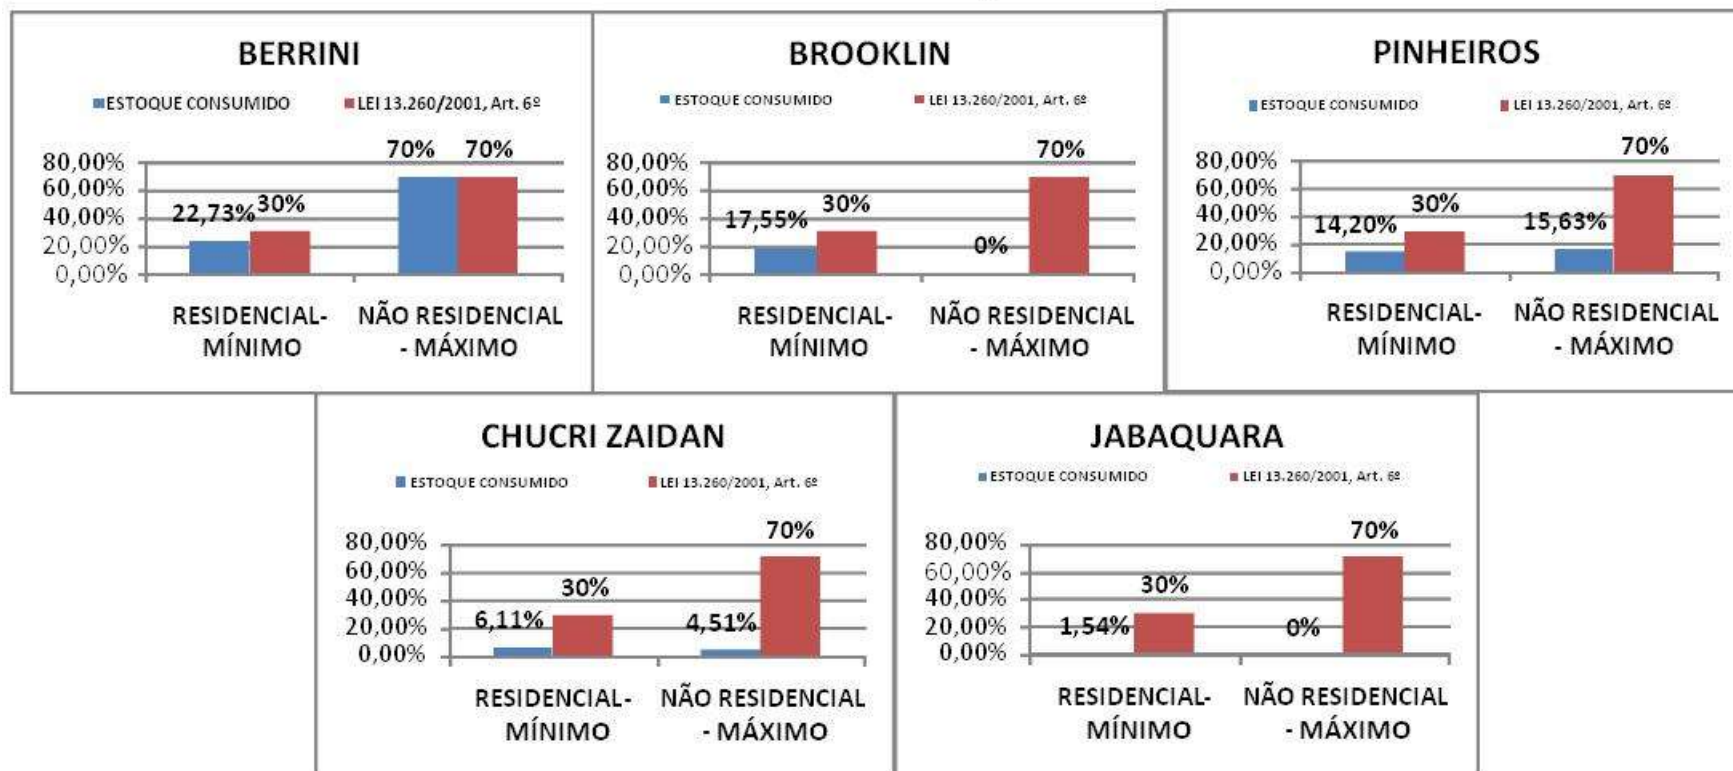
BERRINI

ESTOQUE CONSUMIDO   LEI 13.260/2001, Art. 6º

80,00%
60,00%
40,00%
20,00%
0,00%

22,73%  30%  70%  70%

RESIDENCIAL-MÍNIMO   NÃO RESIDENCIAL - MÁXIMO

BROOKLIN

ESTOQUE CONSUMIDO   LEI 13.260/2001, Art. 6º

80,00%
60,00%
40,00%
20,00%
0,00%

17,55%  30%  0%  70%

RESIDENCIAL-MÍNIMO   NÃO RESIDENCIAL - MÁXIMO

PINHEIROS

ESTOQUE CONSUMIDO   LEI 13.260/2001, Art. 6º

80,00%
60,00%
40,00%
20,00%
0,00%

14,20%  30%  15,63%  70%

RESIDENCIAL-MÍNIMO   NÃO RESIDENCIAL - MÁXIMO

CHUCRI ZAIDAN

ESTOQUE CONSUMIDO   LEI 13.260/2001, Art. 6º

80,00%
60,00%
40,00%
20,00%
0,00%

6,11%  30%  4,51%  70%

RESIDENCIAL-MÍNIMO   NÃO RESIDENCIAL - MÁXIMO

JABAQUARA

ESTOQUE CONSUMIDO   LEI 13.260/2001, Art. 6º

80,00%
60,00%
40,00%
20,00%
0,00%

1,54%  30%  0%  70%

RESIDENCIAL-MÍNIMO   NÃO RESIDENCIAL - MÁXIMO